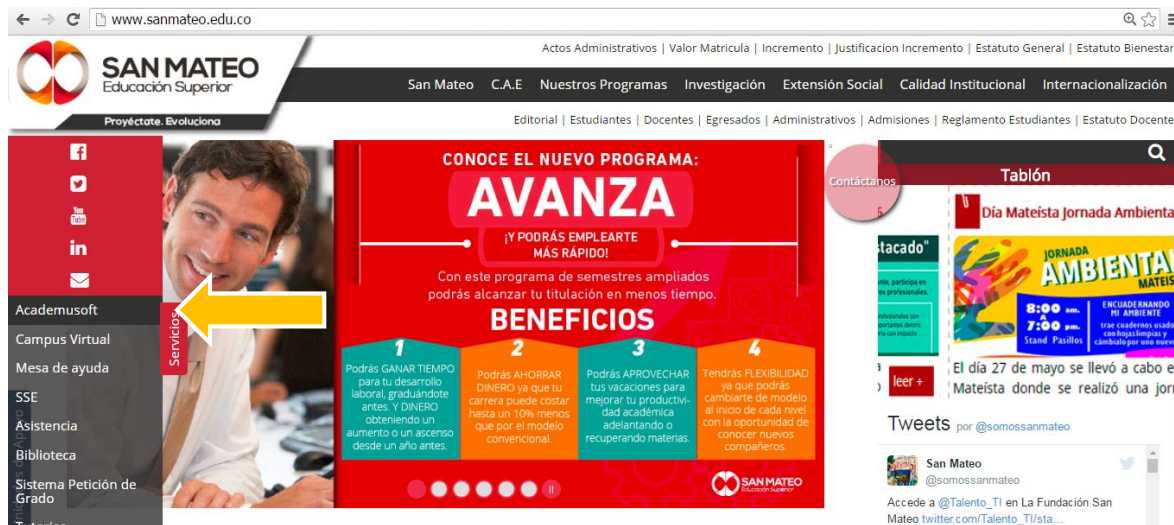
www.sanmateo.edu.co

SAN MATEO
Educación Superior
Proyéctate. Evoluciona

Actos Administrativos | Valor Matricula | Incremento | Justificacion Incremento | Estatuto General | Estatuto Bienestar

San Mateo C.A.E Nuestros Programas Investigación Extensión Social Calidad Institucional Internacionalización

Editorial | Estudiantes | Docentes | Egresados | Administrativos | Admisiones | Reglamento Estudiantes | Estatuto Docente

Academusoft
Campus Virtual
Mesa de ayuda
SSE
Asistencia
Biblioteca
Sistema Petición de Grado
Tutorias

Servicios

CONOCE EL NUEVO PROGRAMA:
AVANZA
¡Y PODRÁS EMPLEARTE MÁS RÁPIDO!
Con este programa de semestres ampliados podrás alcanzar tu titulación en menos tiempo.
BENEFICIOS

1
Podrás GANAR TIEMPO para tu desarrollo laboral, graduándote antes. Y DINERO obteniendo un aumento o un ascenso desde un año antes.

2
Podrás AHORRAR DINERO ya que tu carrera puede costar hasta un 10% menos que por el modelo convencional.

3
Podrás APROVECHAR tus vacaciones para mejorar tu productividad académica adelantando o recuperando materias.

4
Tendrás FLEXIBILIDAD ya que podrás cambiarte de modelo al inicio de cada nivel con la oportunidad de conocer nuevos compañeros.

SAN MATEO
Educación Superior

Contáctanos

stacado"

Tablón

Día Mateísta Jornada Ambienta

JORNADA
AMBIENTAL
MATEIS
8:00 am.
7:00 pm.
Stand Pasillos
ENCUADERNANDO MI AMBIENTE
trae cuadernos usado con hojas limpias y cámbialo por uno nuev

El día 27 de mayo se llevó a cabo e Mateísta donde se realizó una jor

leer +

Tweets por @somossanmateo

San Mateo
@somossanmateo
Accede a @Talento_TI en La Fundación San Mateo twitter.com/Talento_TI/sta...